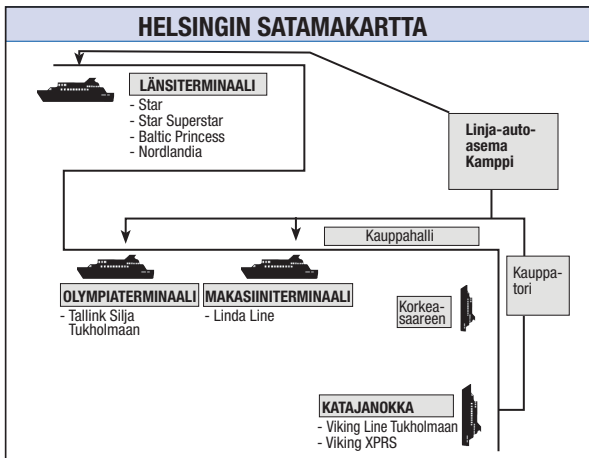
HELSINGIN SATAMAKARTTA

LÄNSITERMINAALI
- Star
- Star Superstar
- Baltic Princess
- Nordlandia

Linja-autoasema Kamppi

Kauppahalli

Kauppatori

OLYMPIATERMINAALI
- Tallink Silja Tukholmaan

MAKASIINITERMINAALI
- Linda Line

Korkeasaareen

KATAJANOKKA
- Viking Line Tukholmaan
- Viking XPRS